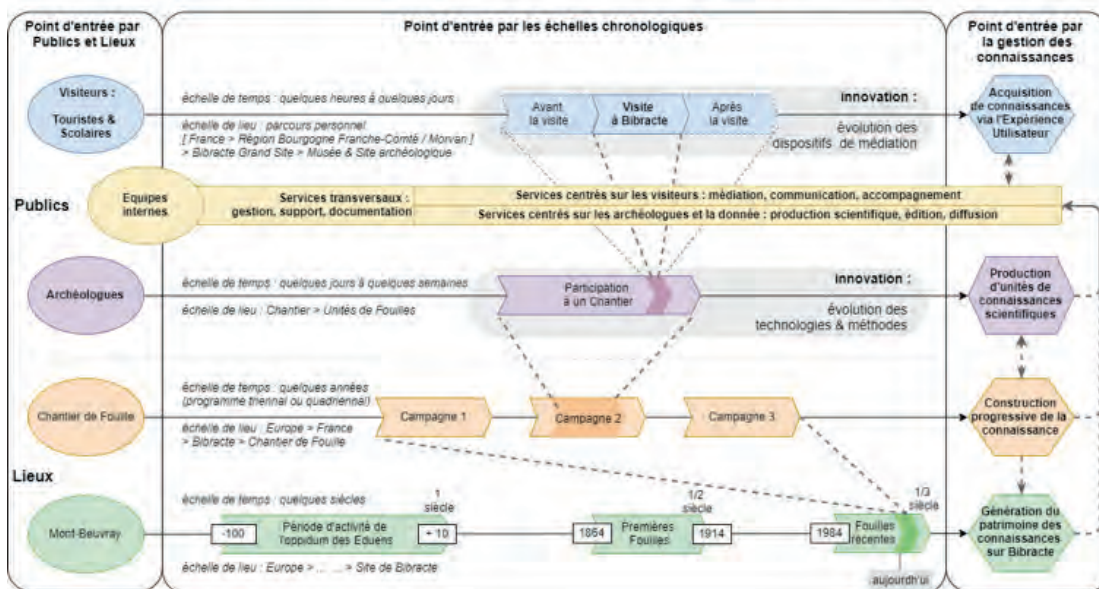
Point d'entrée par Publics et Lieux

Point d'entrée par les échelles chronologiques

Point d'entrée par la gestion des connaissances

Visiteurs : Touristes & Scolaires

échelle de temps : quelques heures à quelques jours

échelle de lieu : parcours personnel [ France > Région Bourgogne Franche-Comté / Morvan ] > Bibracte Grand Site > Musée & Site archéologique

Avant la visite

Visite à Bibracte

Après la visite

innovation :

évolution des dispositifs de médiation

Acquisition de connaissances via l'Expérience Utilisateur

Publics

Equipes internes

Services transversaux : gestion, support, documentation

Services centrés sur les visiteurs : médiation, communication, accompagnement

Services centrés sur les archéologues et la donnée : production scientifique, édition, diffusion

Archéologues

échelle de temps : quelques jours à quelques semaines

échelle de lieu : Chantier > Unités de Fouilles

Participation à un Chantier

innovation :

évolution des technologies & méthodes

Production d'unités de connaissances scientifiques

Chantier de Fouille

échelle de temps : quelques années (programme triennal ou quadriennal)

échelle de lieu : Europe > France > Bibracte > Chantier de Fouille

Campagne 1

Campagne 2

Campagne 3

Construction progressive de la connaissance

Lieux

Mont-Beuvray

échelle de temps : quelques siècles

1 siècle

-100

Période d'activité de l'oppidum des Eduens

+ 10

1/2 siècle

1864

Premières Fouilles

1914

1/3 siècle

1984

Fouilles récentes

aujourd'hui

échelle de lieu : Europe > ... ... > Site de Bibracte

Génération du patrimoine des connaissances sur Bibracte